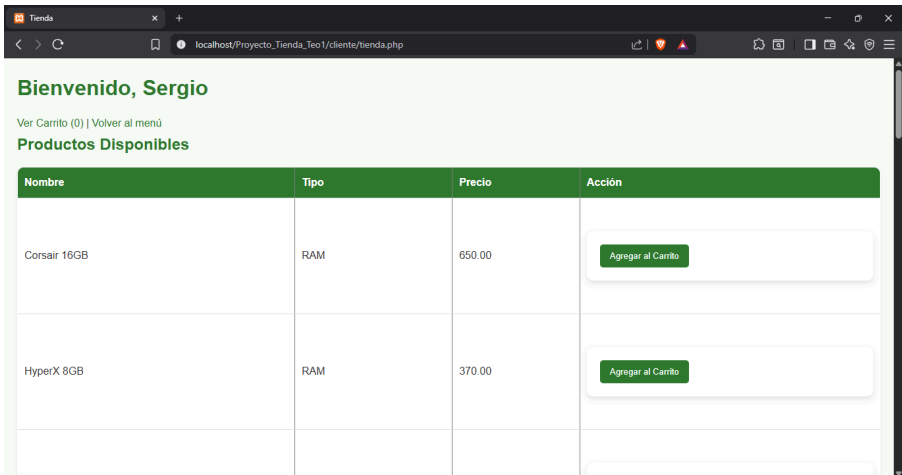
Tienda

localhost/Proyecto_Tienda_Teo1/cliente/tienda.php

# Bienvenido, Sergio

Ver Carrito (0) | Volver al menú

## Productos Disponibles

| Nombre | Tipo | Precio | Acción |
|---|---|---|---|
| Corsair 16GB | RAM | 650.00 | Agregar al Carrito |
| HyperX 8GB | RAM | 370.00 | Agregar al Carrito |